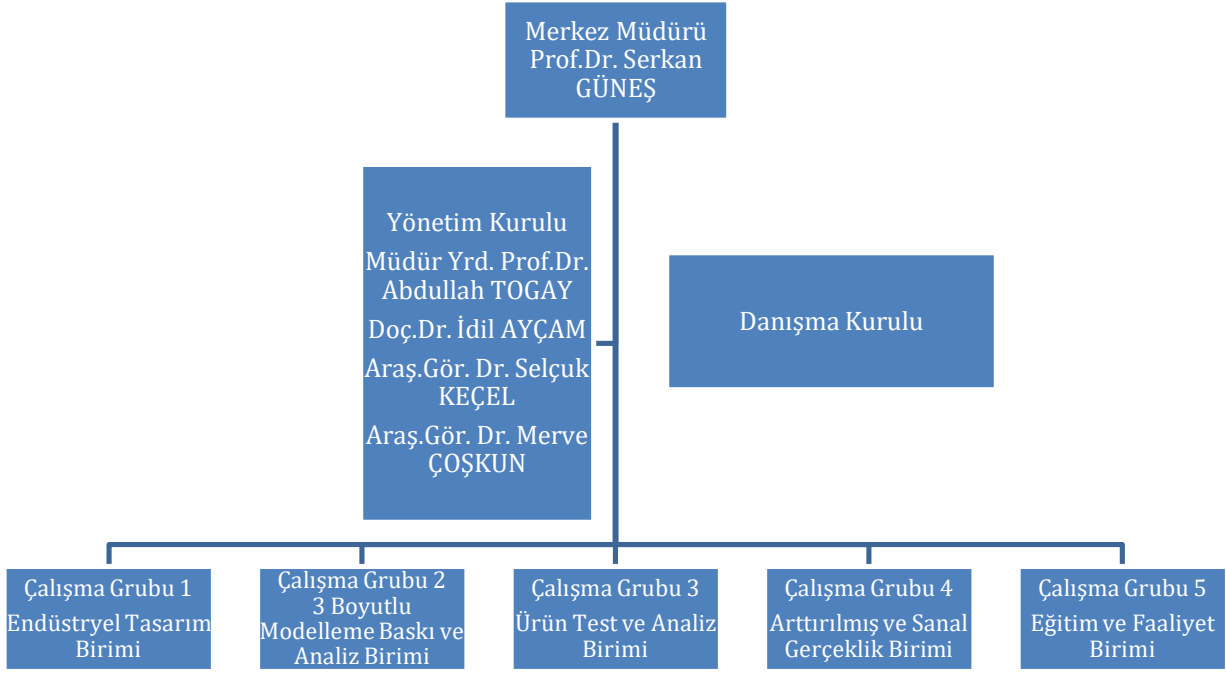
Merkez Müdürü
Prof.Dr. Serkan GÜNEŞ

Yönetim Kurulu
Müdür Yrd. Prof.Dr. Abdullah TOGAY
Doç.Dr. İdil AYÇAM
Araş.Gör. Dr. Selçuk KEÇEL
Araş.Gör. Dr. Merve ÇOŞKUN

Danışma Kurulu

Çalışma Grubu 1
Endüstryel Tasarım Birimi

Çalışma Grubu 2
3 Boyutlu Modelleme Baskı ve Analiz Birimi

Çalışma Grubu 3
Ürün Test ve Analiz Birimi

Çalışma Grubu 4
Arttırılmış ve Sanal Gerçeklik Birimi

Çalışma Grubu 5
Eğitim ve Faaliyet Birimi